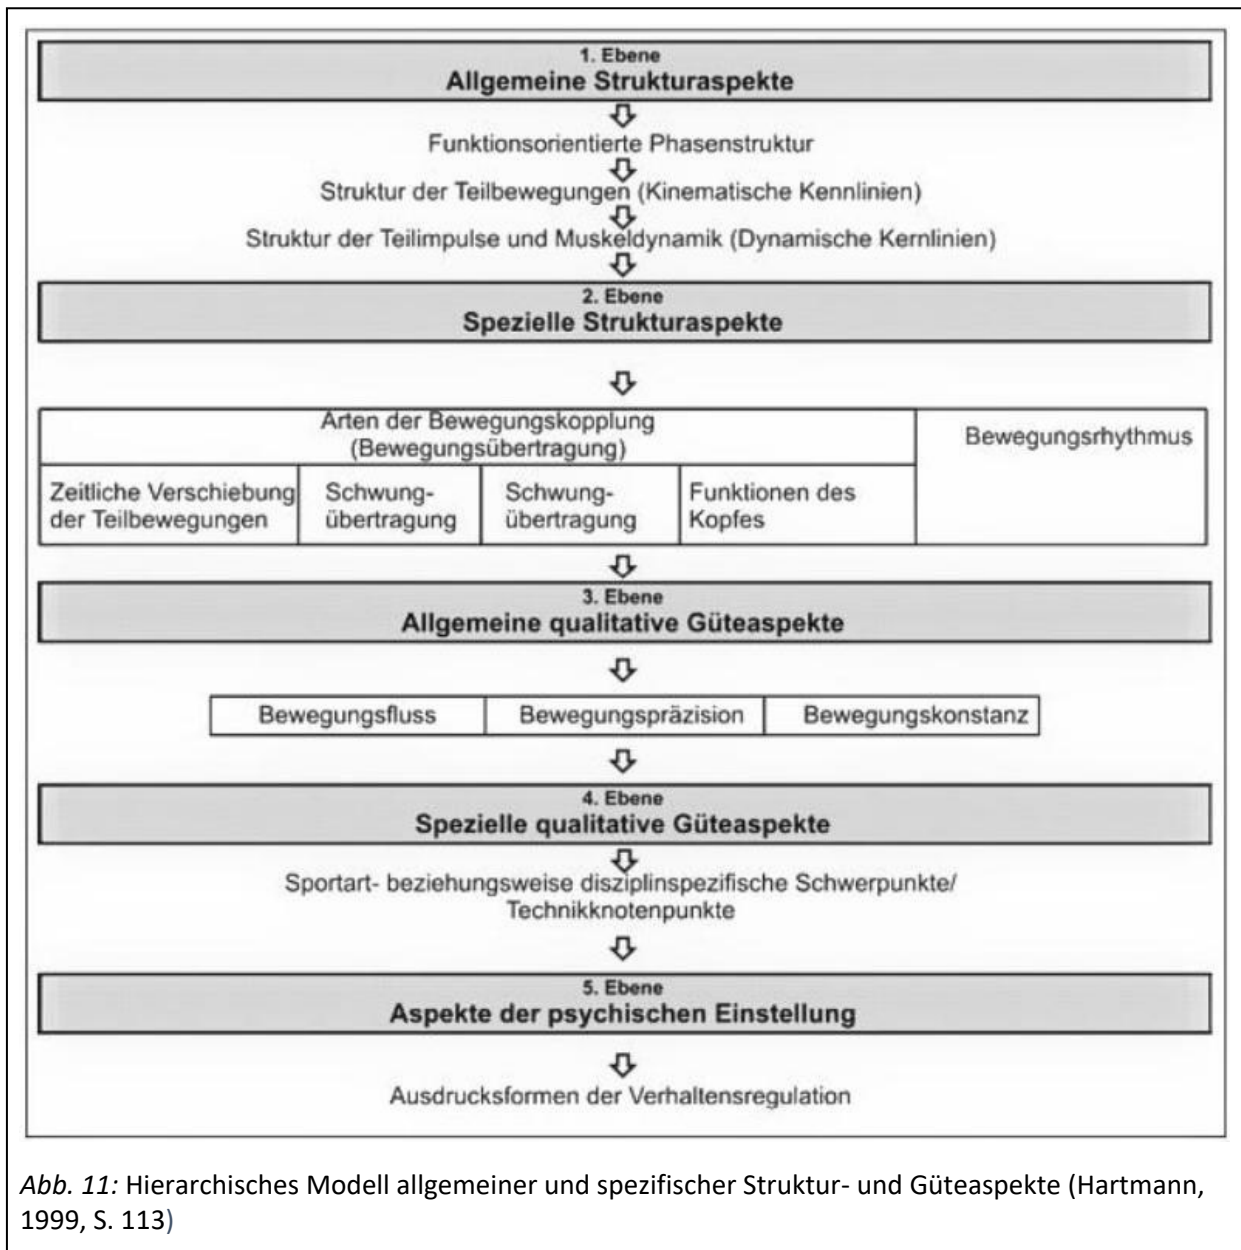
1. Ebene
Allgemeine Strukturaspekte

Funktionsorientierte Phasenstruktur

Struktur der Teilbewegungen (Kinematische Kennlinien)

Struktur der Teilimpulse und Muskeldynamik (Dynamische Kernlinien)

2. Ebene
Spezielle Strukturaspekte

| Arten der Bewegungskopplung (Bewegungsübertragung) | | | | Bewegungsrhythmus |
|---|---|---|---|---|
| Zeitliche Verschiebung der Teilbewegungen | Schwungübertragung | Schwungübertragung | Funktionen des Kopfes | |

3. Ebene
Allgemeine qualitative Güteaspekte

| Bewegungsfluss | Bewegungspräzision | Bewegungskonstanz |
|---|---|---|

4. Ebene
Spezielle qualitative Güteaspekte

Sportart- beziehungsweise disziplinspezifische Schwerpunkte/ Technikknotenpunkte

5. Ebene
Aspekte der psychischen Einstellung

Ausdrucksformen der Verhaltensregulation

Abb. 11: Hierarchisches Modell allgemeiner und spezifischer Struktur- und Güteaspekte (Hartmann, 1999, S. 113)